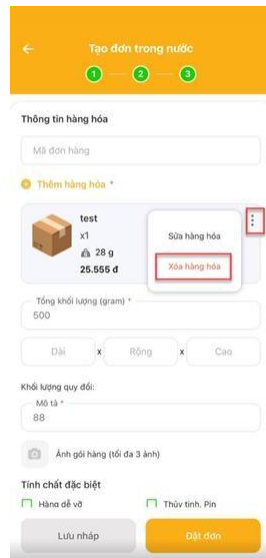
Tạo đơn trong nước

1 2 3

Thông tin hàng hóa

Mã đơn hàng

Thêm hàng hóa *

test
x1
28 g
25.555 đ

Sửa hàng hóa

Xóa hàng hóa

Tổng khối lượng (gram) *
500

Dài x Rộng x Cao

Khối lượng quy đổi:

Mô tả *
88

Ảnh gói hàng (tối đa 3 ảnh)

Tính chất đặc biệt

Hàng dễ vỡ

Thủy tinh, Pin

Lưu nháp

Đặt đơn